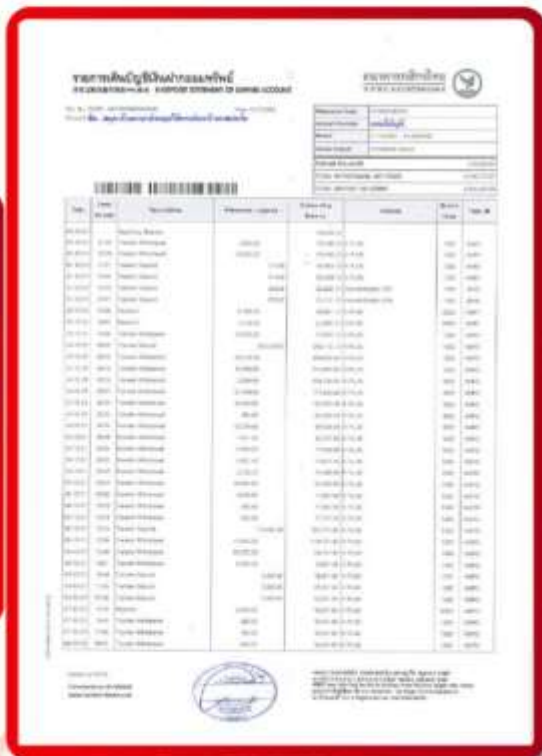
รายการเคลื่อนไหวบัญชีเงินฝากออมทรัพย์
STATEMENT OF SAVINGS ACCOUNT

ธนาคารกสิกรไทย
KASIKORNBANK

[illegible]

| Date | Time | Description | Withdrawal / Deposit | Outstanding Balance | Channel | Branch | Note |
|---|---|---|---|---|---|---|---|
| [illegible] | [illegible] | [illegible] | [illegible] | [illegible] | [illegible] | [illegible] | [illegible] |

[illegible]